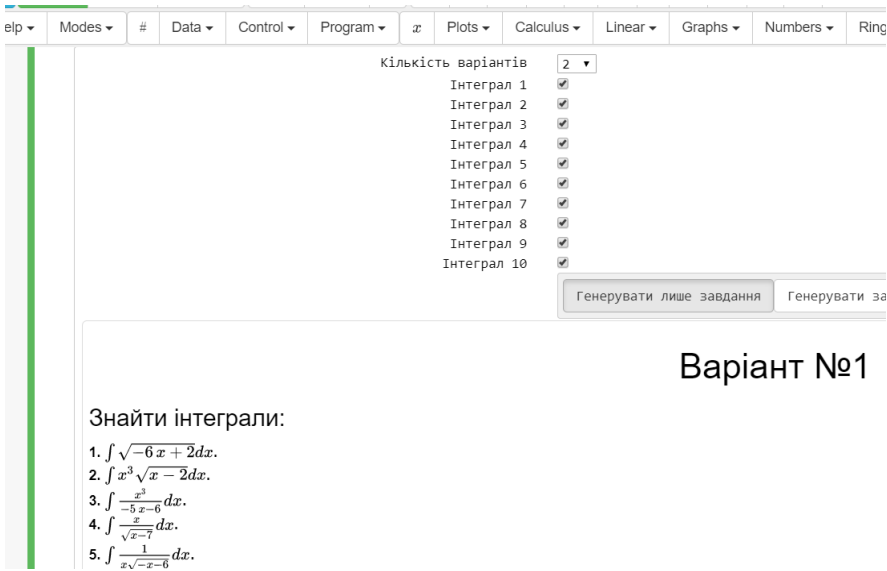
elp ▾ | Modes ▾ | # | Data ▾ | Control ▾ | Program ▾ | $x$ | Plots ▾ | Calculus ▾ | Linear ▾ | Graphs ▾ | Numbers ▾ | Ring

Кількість варіантів 2 ▾
Інтеграл 1
Інтеграл 2
Інтеграл 3
Інтеграл 4
Інтеграл 5
Інтеграл 6
Інтеграл 7
Інтеграл 8
Інтеграл 9
Інтеграл 10

Генерувати лише завдання | Генерувати за

Варіант №1

Знайти інтеграли:

1. $\int \sqrt{-6x+2}dx.$
2. $\int x^3\sqrt{x-2}dx.$
3. $\int \frac{x^3}{-5x-6}dx.$
4. $\int \frac{x}{\sqrt{x-7}}dx.$
5. $\int \frac{1}{x\sqrt{-x-6}}dx.$